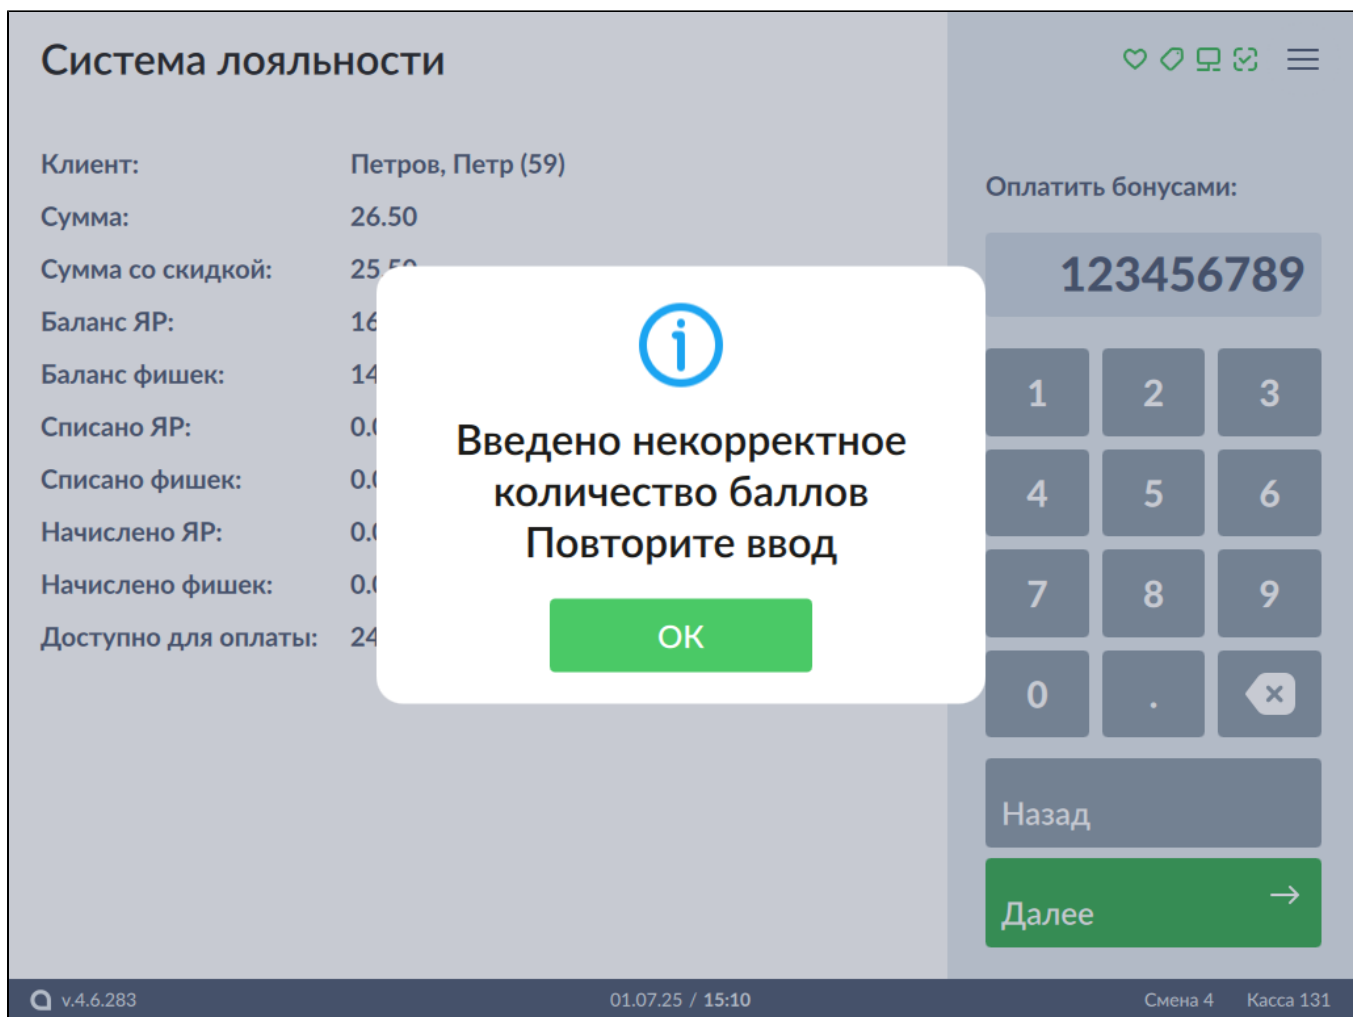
Система лояльности

Клиент: Петров, Петр (59)
Сумма: 26.50
Сумма со скидкой: 25.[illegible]
Баланс ЯР: 16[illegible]
Баланс фишек: 14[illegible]
Списано ЯР: 0.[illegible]
Списано фишек: 0.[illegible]
Начислено ЯР: 0.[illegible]
Начислено фишек: 0.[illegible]
Доступно для оплаты: 24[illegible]

Введено некорректное количество баллов Повторите ввод

OK

Оплатить бонусами:

123456789

1 2 3
4 5 6
7 8 9
0 .

Назад

Далее →

v.4.6.283 01.07.25 / 15:10 Смена 4 Касса 131